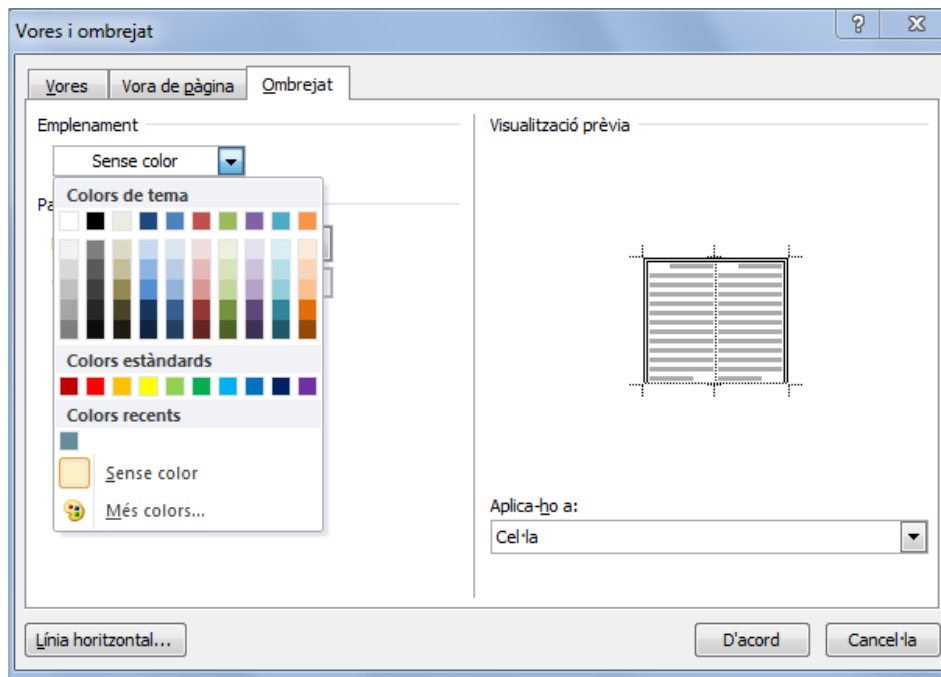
Vores i ombrejat

?

X

Vores

Vora de pàgina

Ombrejat

Emplenament

Sense color

Colors de tema

Pa

Colors estàndards

Colors recents

Sense color

Més colors...

Visualització prèvia

Aplica-ho a:

Cel·la

Línia horitzontal...

D'acord

Cancel·la